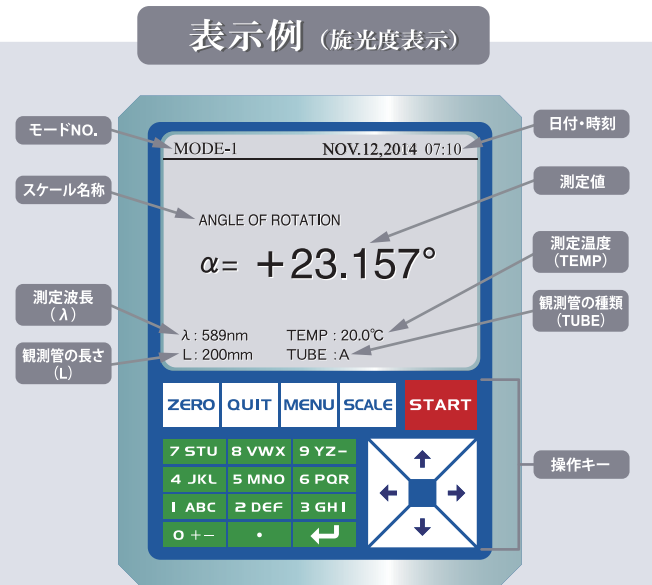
表示例（旋光度表示）

モードNO.

日付・時刻

MODE-1

NOV.12,2014 07:10

スケール名称

測定値

ANGLE OF ROTATION

$\alpha$= +23.157°

測定温度（TEMP）

測定波長（λ）

観測管の種類（TUBE）

λ : 589nm TEMP : 20.0℃

観測管の長さ（L）

L : 200mm TUBE : A

ZERO QUIT MENU SCALE START

7 STU 8 VWX 9 YZ−

4 JKL 5 MNO 6 PQR

1 ABC 2 DEF 3 GHI

0 +− •

操作キー